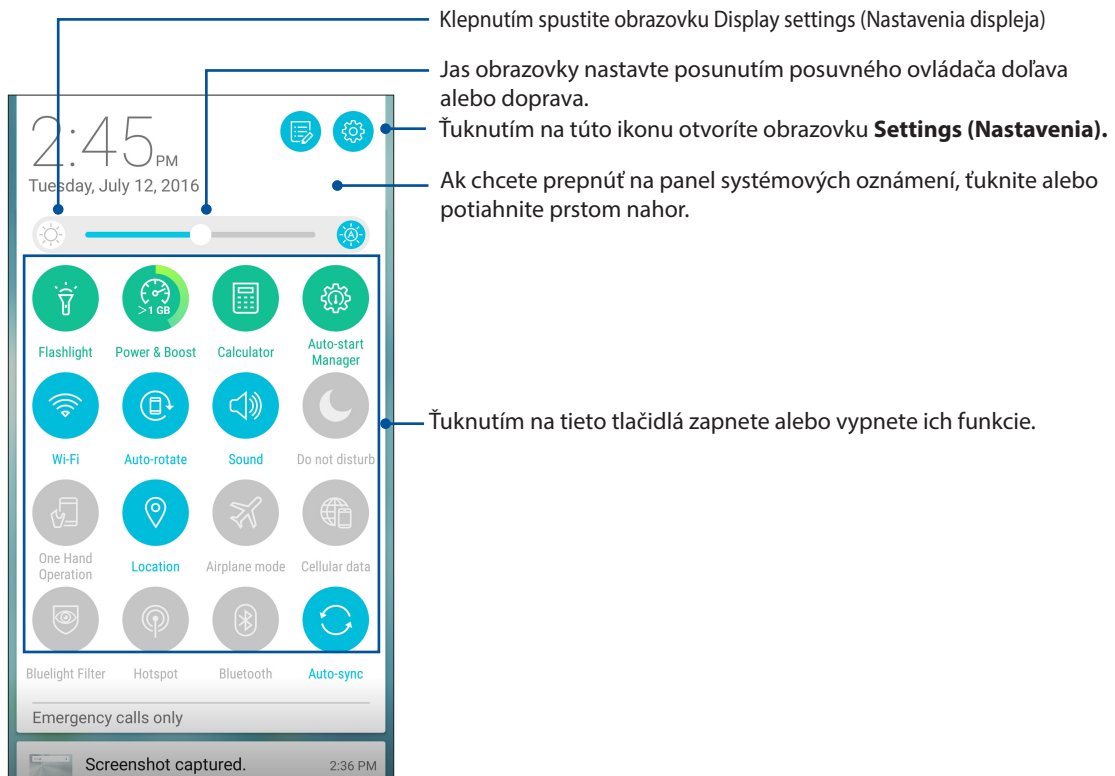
Klepnutím spustite obrazovku Display settings (Nastavenia displeja)

Jas obrazovky nastavte posunutím posuvného ovládača doľava alebo doprava.

Ťuknutím na túto ikonu otvoríte obrazovku **Settings (Nastavenia).**

Ak chcete prepnúť na panel systémových oznámení, ťuknite alebo potiahnite prstom nahor.

Ťuknutím na tieto tlačidlá zapnete alebo vypnete ich funkcie.

2:45 PM
Tuesday, July 12, 2016

>1 GB

Flashlight
Power & Boost
Calculator
Auto-start Manager
Wi-Fi
Auto-rotate
Sound
Do not disturb
One Hand Operation
Location
Airplane mode
Cellular data
Bluelight Filter
Hotspot
Bluetooth
Auto-sync

Emergency calls only

Screenshot captured.
2:36 PM